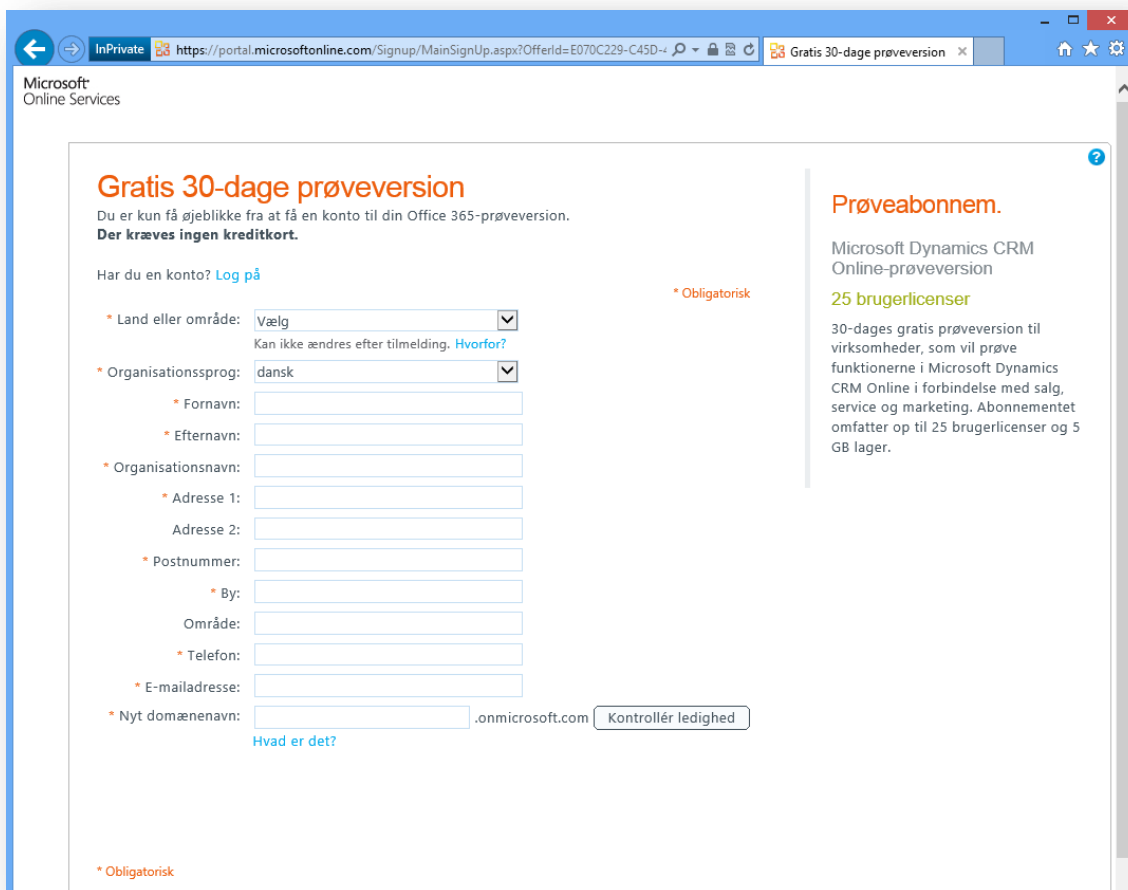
InPrivate https://portal.microsoftonline.com/Signup/MainSignUp.aspx?OfferId=E070C229-C45D-4

Gratis 30-dage prøveversion ×

Microsoft Online Services

Gratis 30-dage prøveversion

Du er kun få øjeblikke fra at få en konto til din Office 365-prøveversion.
**Der kræves ingen kreditkort.**

Har du en konto? Log på

* Obligatorisk

* Land eller område: Vælg
Kan ikke ændres efter tilmelding. Hvorfor?

* Organisationssprog: dansk

* Fornavn:

* Efternavn:

* Organisationsnavn:

* Adresse 1:

Adresse 2:

* Postnummer:

* By:

Område:

* Telefon:

* E-mailadresse:

* Nyt domænenavn: .onmicrosoft.com Kontrollér ledighed
Hvad er det?

* Obligatorisk

Prøveabonnem.

Microsoft Dynamics CRM Online-prøveversion

25 brugerlicenser

30-dages gratis prøveversion til virksomheder, som vil prøve funktionerne i Microsoft Dynamics CRM Online i forbindelse med salg, service og marketing. Abonnementet omfatter op til 25 brugerlicenser og 5 GB lager.